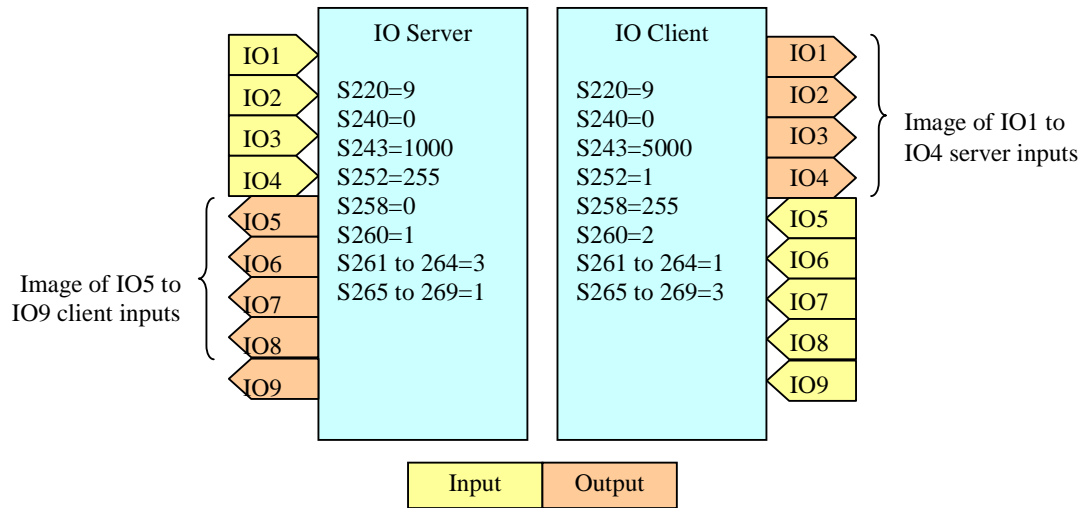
IO1
IO2
IO3
IO4
IO5
IO6
IO7
IO8
IO9

Image of IO5 to IO9 client inputs

IO Server

S220=9
S240=0
S243=1000
S252=255
S258=0
S260=1
S261 to 264=3
S265 to 269=1

IO Client

S220=9
S240=0
S243=5000
S252=1
S258=255
S260=2
S261 to 264=1
S265 to 269=3

IO1
IO2
IO3
IO4
IO5
IO6
IO7
IO8
IO9

Image of IO1 to IO4 server inputs

| Input | Output |
|---|---|